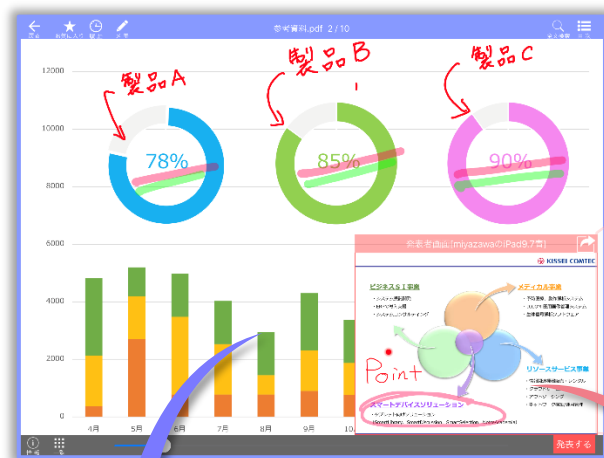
参考資料.pdf 2 / 10

戻る お気に入り 履歴 メモ 全文検索 目次

12000
10000
8000
6000
4000
2000
0

製品A
製品B
製品C

78%
85%
90%

4月 5月 6月 7月 8月 9月

参考者画面(miyazawaのiPad9.7吋)

KISSEI COMTEC

ビジネスＳＩ事業
メディカル事業
リソースサービス事業
スマートデバイスソリューション

Point

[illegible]

発表する